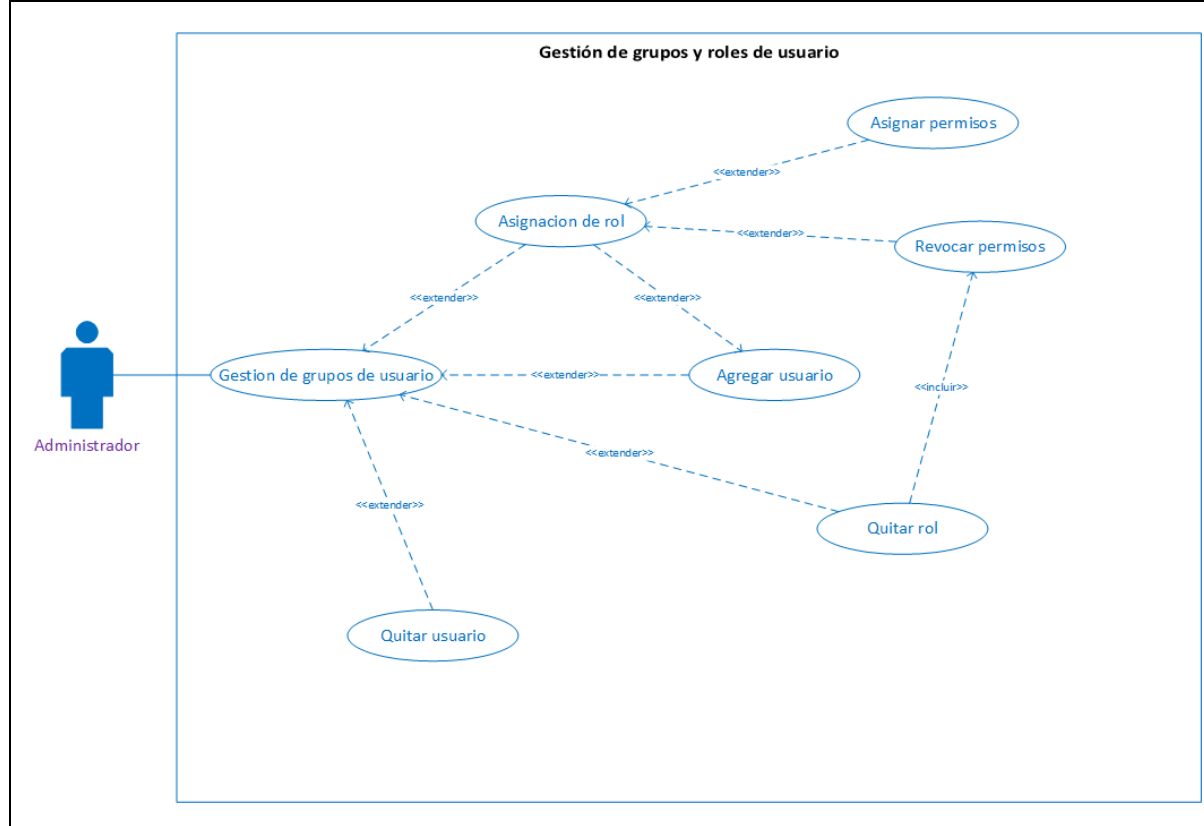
Gestión de grupos y roles de usuario

Asignar permisos

<<extender>>

Asignacion de rol

<<extender>>

Revocar permisos

<<extender>>

<<extender>>

Administrador

Gestion de grupos de usuario

<<extender>>

Agregar usuario

<<incluir>>

<<extender>>

<<extender>>

Quitar rol

Quitar usuario